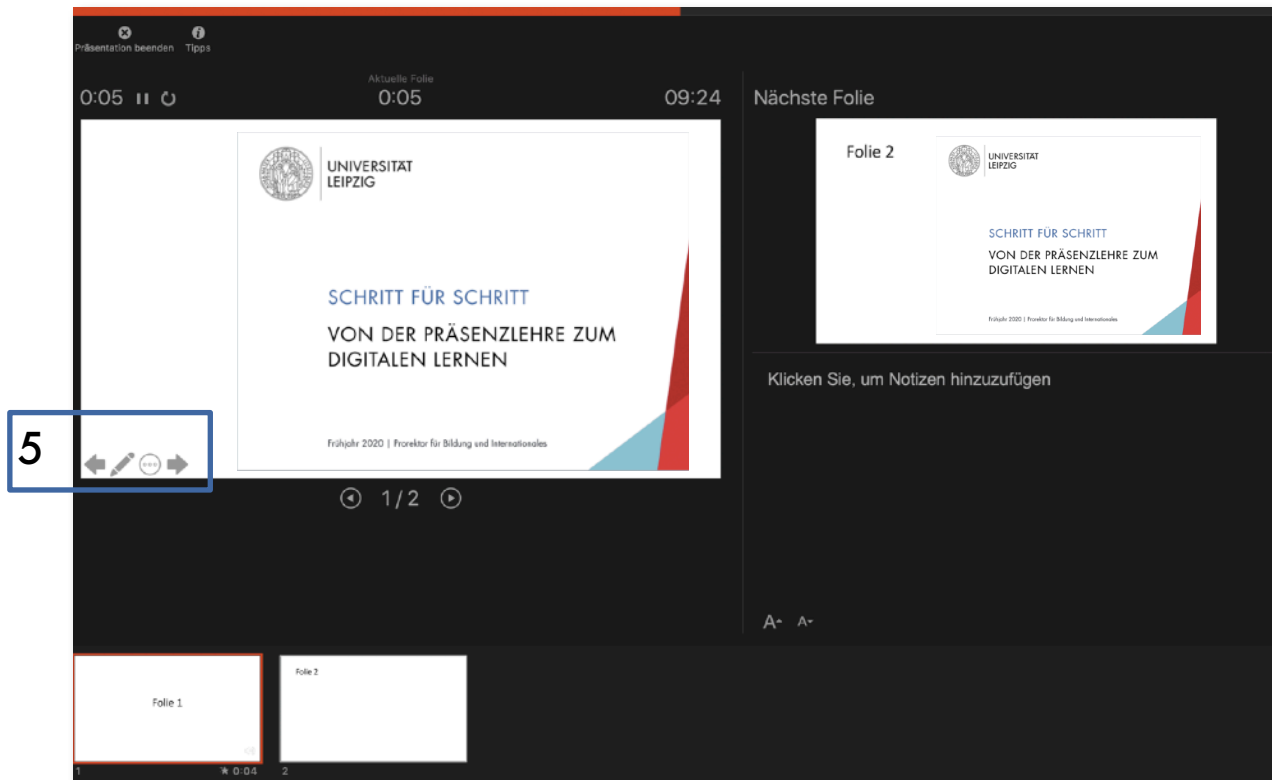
Präsentation beenden Tipps

Aktuelle Folie

0:05

0:05

09:24

Nächste Folie

UNIVERSITÄT LEIPZIG

SCHRITT FÜR SCHRITT

VON DER PRÄSENZLEHRE ZUM DIGITALEN LERNEN

Frühjahr 2020 | Prorektor für Bildung und Internationales

5

1 / 2

Folie 2

UNIVERSITÄT LEIPZIG

SCHRITT FÜR SCHRITT

VON DER PRÄSENZLEHRE ZUM DIGITALEN LERNEN

Frühjahr 2020 | Prorektor für Bildung und Internationales

Klicken Sie, um Notizen hinzuzufügen

A A

Folie 1

1 0:04

Folie 2

2